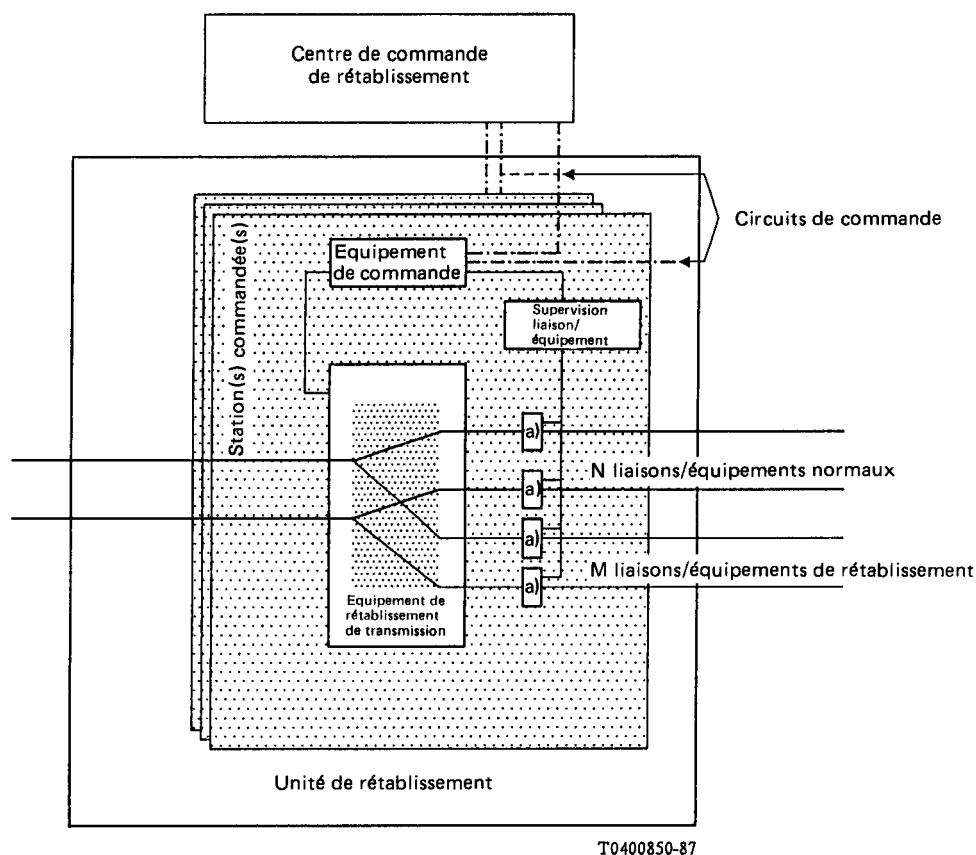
Centre de commande de rétablissement

Circuits de commande

Station(s) commandée(s)

Equipement de commande

Supervision liaison/ équipement

a)

a)

a)

a)

N liaisons/équipements normaux

M liaisons/équipements de rétablissement

Equipement de rétablissement de transmission

Unité de rétablissement

T0400850-87